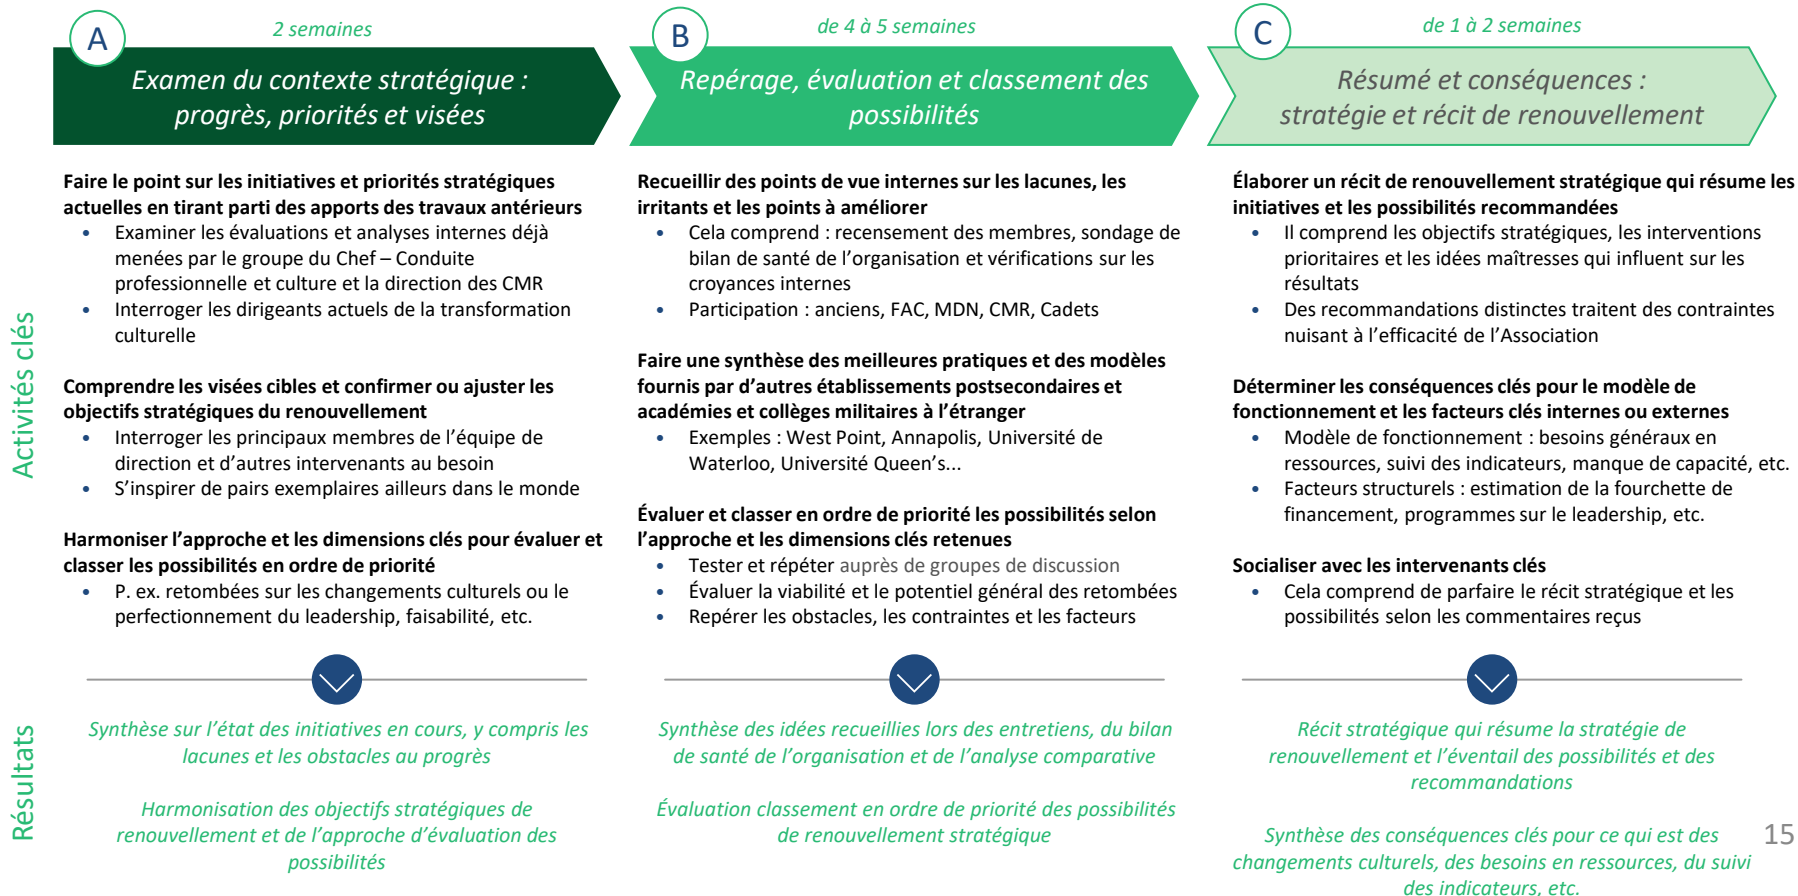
Activités clés

Résultats

A

2 semaines

Examen du contexte stratégique : progrès, priorités et visées

Faire le point sur les initiatives et priorités stratégiques actuelles en tirant parti des apports des travaux antérieurs
- Examiner les évaluations et analyses internes déjà menées par le groupe du Chef – Conduite professionnelle et culture et la direction des CMR
- Interroger les dirigeants actuels de la transformation culturelle

Comprendre les visées cibles et confirmer ou ajuster les objectifs stratégiques du renouvellement
- Interroger les principaux membres de l'équipe de direction et d'autres intervenants au besoin
- S'inspirer de pairs exemplaires ailleurs dans le monde

Harmoniser l'approche et les dimensions clés pour évaluer et classer les possibilités en ordre de priorité
- P. ex. retombées sur les changements culturels ou le perfectionnement du leadership, faisabilité, etc.

Synthèse sur l'état des initiatives en cours, y compris les lacunes et les obstacles au progrès

Harmonisation des objectifs stratégiques de renouvellement et de l'approche d'évaluation des possibilités

B

de 4 à 5 semaines

Repérage, évaluation et classement des possibilités

Recueillir des points de vue internes sur les lacunes, les irritants et les points à améliorer
- Cela comprend : recensement des membres, sondage de bilan de santé de l'organisation et vérifications sur les croyances internes
- Participation : anciens, FAC, MDN, CMR, Cadets

Faire une synthèse des meilleures pratiques et des modèles fournis par d'autres établissements postsecondaires et académies et collèges militaires à l'étranger
- Exemples : West Point, Annapolis, Université de Waterloo, Université Queen's...

Évaluer et classer en ordre de priorité les possibilités selon l'approche et les dimensions clés retenues
- Tester et répéter auprès de groupes de discussion
- Évaluer la viabilité et le potentiel général des retombées
- Repérer les obstacles, les contraintes et les facteurs

Synthèse des idées recueillies lors des entretiens, du bilan de santé de l'organisation et de l'analyse comparative

Évaluation classement en ordre de priorité des possibilités de renouvellement stratégique

C

de 1 à 2 semaines

Résumé et conséquences : stratégie et récit de renouvellement

Élaborer un récit de renouvellement stratégique qui résume les initiatives et les possibilités recommandées
- Il comprend les objectifs stratégiques, les interventions prioritaires et les idées maîtresses qui influent sur les résultats
- Des recommandations distinctes traitent des contraintes nuisant à l'efficacité de l'Association

Déterminer les conséquences clés pour le modèle de fonctionnement et les facteurs clés internes ou externes
- Modèle de fonctionnement : besoins généraux en ressources, suivi des indicateurs, manque de capacité, etc.
- Facteurs structurels : estimation de la fourchette de financement, programmes sur le leadership, etc.

Socialiser avec les intervenants clés
- Cela comprend de parfaire le récit stratégique et les possibilités selon les commentaires reçus

Récit stratégique qui résume la stratégie de renouvellement et l'éventail des possibilités et des recommandations

Synthèse des conséquences clés pour ce qui est des changements culturels, des besoins en ressources, du suivi des indicateurs, etc.

15